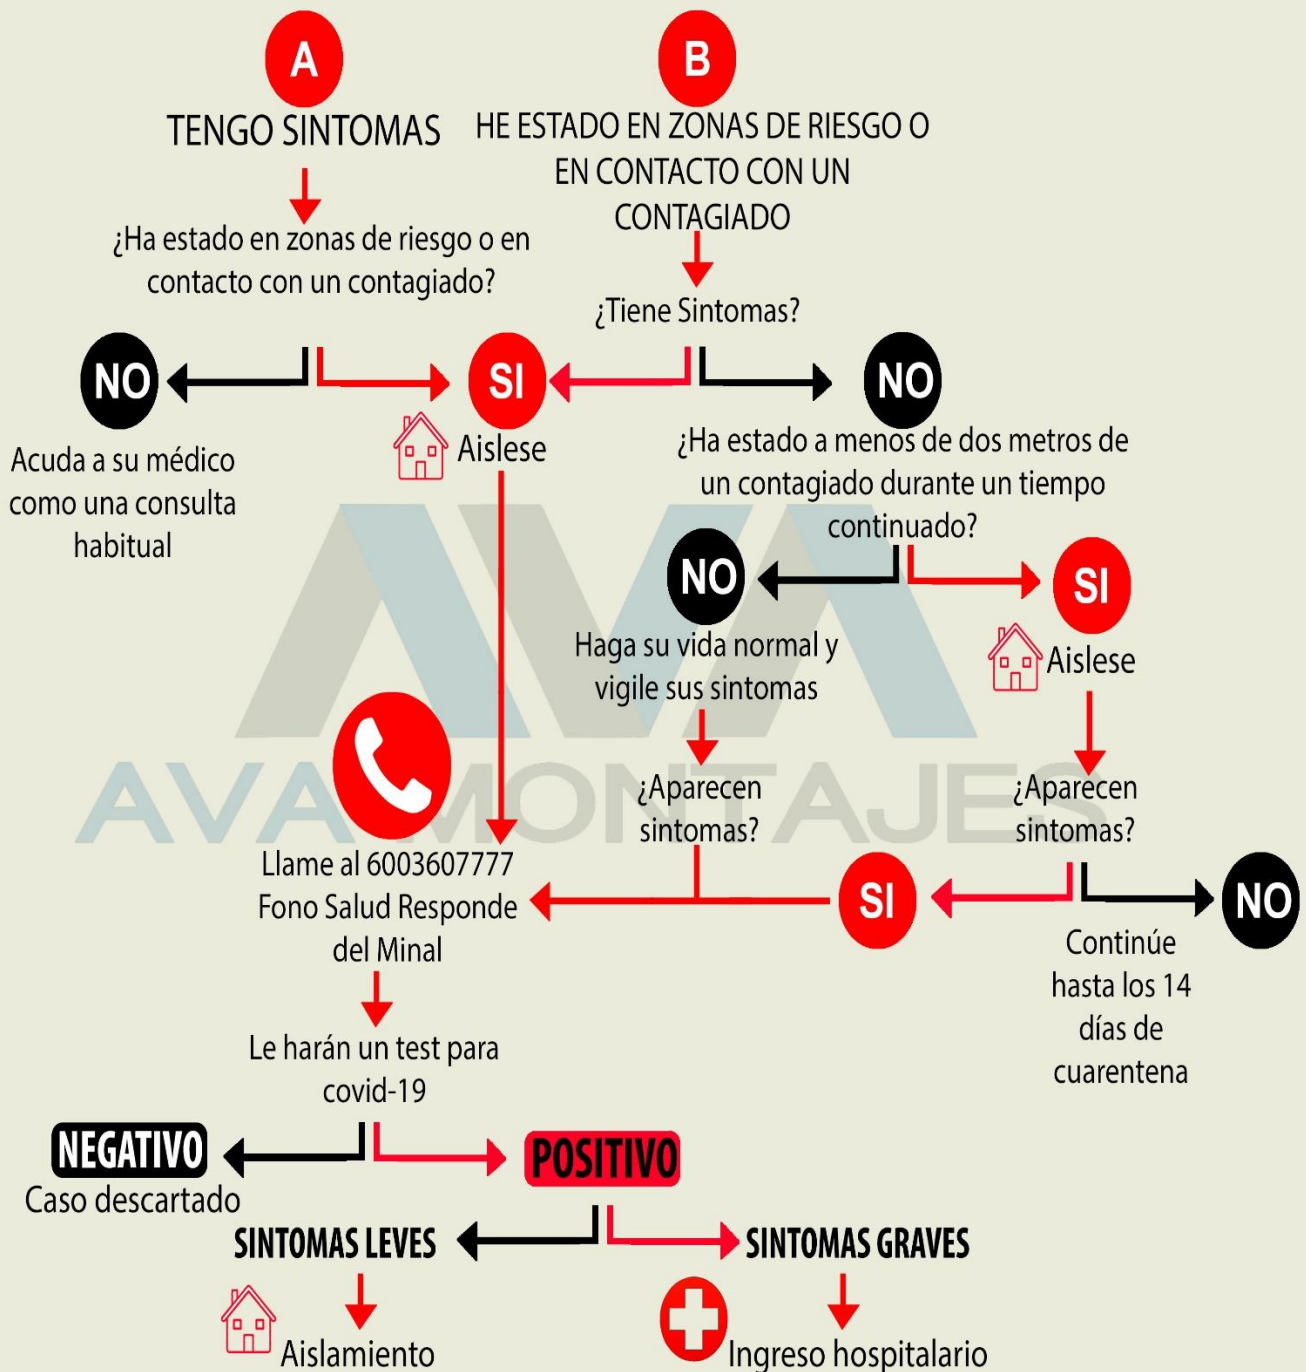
A

TENGO SINTOMAS

¿Ha estado en zonas de riesgo o en contacto con un contagiado?

B

HE ESTADO EN ZONAS DE RIESGO O EN CONTACTO CON UN CONTAGIADO

¿Tiene Sintomas?

NO

Acuda a su médico como una consulta habitual

SI

Aislese

NO

¿Ha estado a menos de dos metros de un contagiado durante un tiempo continuado?

NO

Haga su vida normal y vigile sus sintomas

SI

Aislese

AVA MONTAJES

¿Aparecen sintomas?

¿Aparecen sintomas?

Llame al 6003607777 Fono Salud Responde del Minal

SI

NO

Continúe hasta los 14 días de cuarentena

Le harán un test para covid-19

NEGATIVO

Caso descartado

POSITIVO

SINTOMAS LEVES

SINTOMAS GRAVES

Aislamiento

Ingreso hospitalario